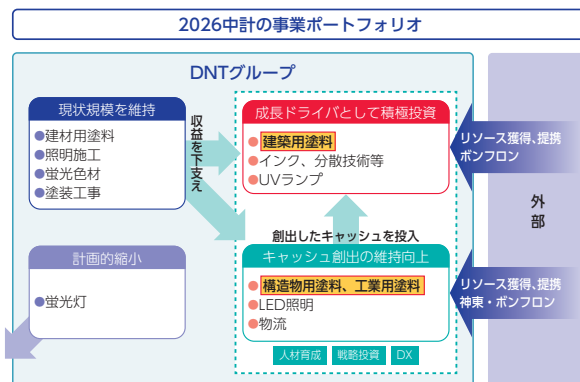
2026中計の事業ポートフォリオ

DNTグループ

現状規模を維持

●建材用塗料
●照明施工
●蛍光色材
●塗装工事

収益を下支え

成長ドライバとして積極投資

●建築用塗料
●インク、分散技術等
●UVランプ

創出したキャッシュを投入

キャッシュ創出の維持向上

●構造物用塗料、工業用塗料
●LED照明
●物流

人材育成 戦略投資 DX

計画的縮小

●蛍光灯

リソース獲得、提携
ボンフロン

外部

リソース獲得、提携
神東・ボンフロン